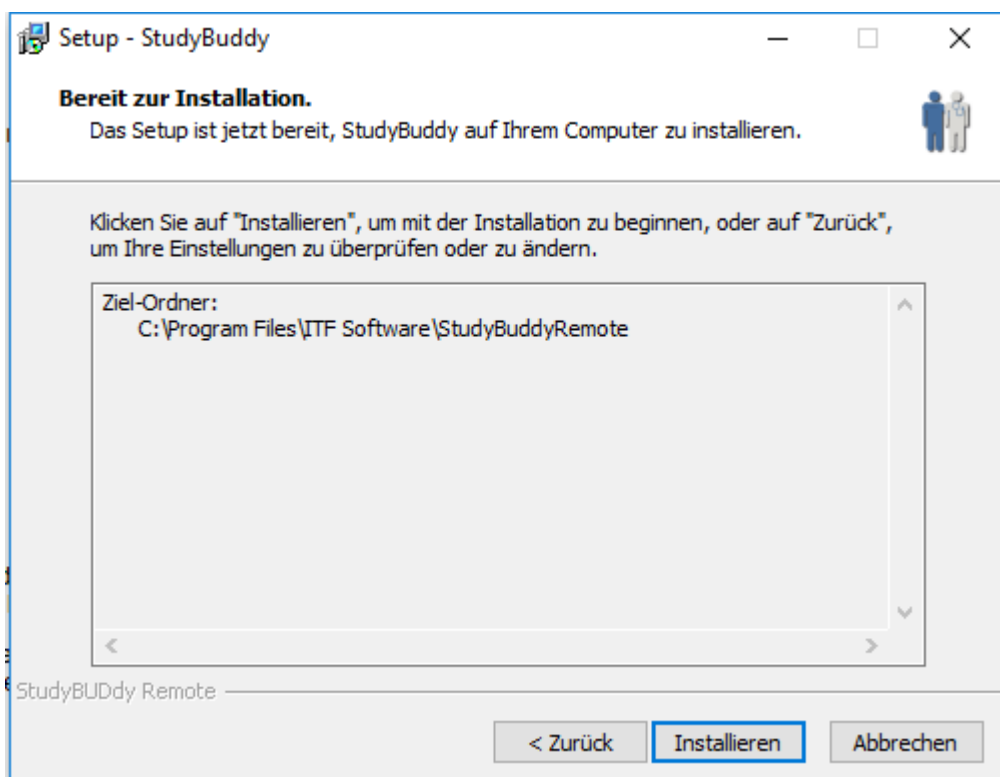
Setup - StudyBuddy

Bereit zur Installation.
Das Setup ist jetzt bereit, StudyBuddy auf Ihrem Computer zu installieren.

Klicken Sie auf "Installieren", um mit der Installation zu beginnen, oder auf "Zurück", um Ihre Einstellungen zu überprüfen oder zu ändern.

Ziel-Ordner:
C:\Program Files\ITF Software\StudyBuddyRemote

StudyBUDdy Remote

< Zurück
Installieren
Abbrechen